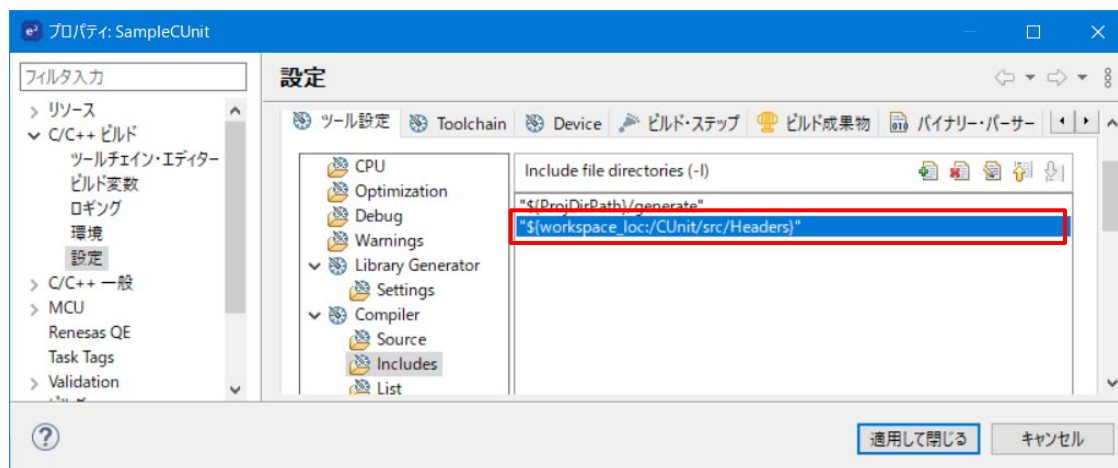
プロパティ: SampleCUnit

フィルタ入力

> リソース
∨ C/C++ ビルド
ツールチェイン・エディター
ビルド変数
ロギング
環境
設定
> C/C++ 一般
> MCU
Renesas QE
Task Tags
> Validation

設定

ツール設定 | Toolchain | Device | ビルド・ステップ | ビルド成果物 | バイナリー・パーサー

CPU
Optimization
Debug
Warnings
∨ Library Generator
Settings
∨ Compiler
Source
Includes
List

Include file directories (-I)

"${ProjDirPath}/generate"
"${workspace_loc:/CUnit/src/Headers}"

適用して閉じる
キャンセル